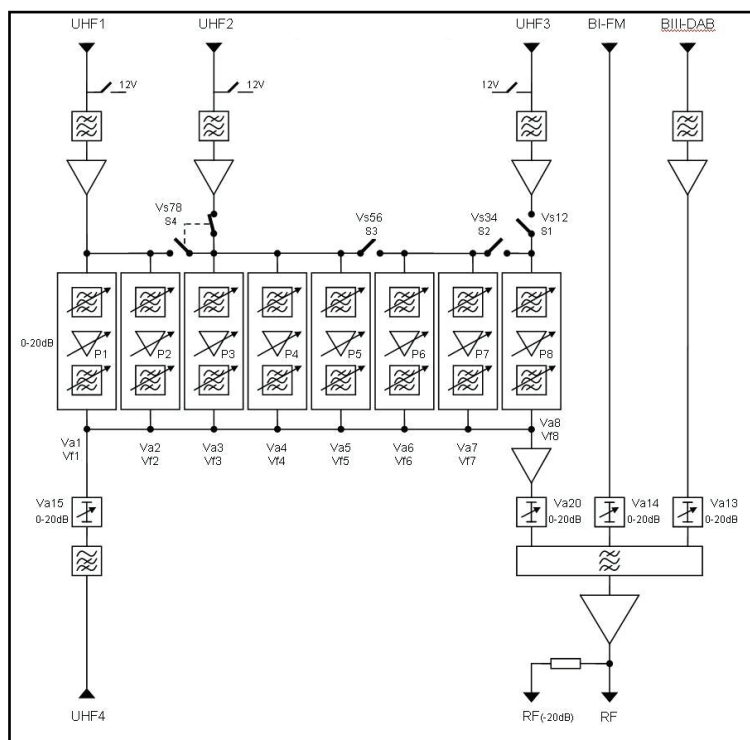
UHF1
UHF2
UHF3
BI-FM
BIII-DAB
12V
12V
12V
Vs78
S4
Vs56
S3
Vs34
S2
Vs12
S1
0-20dB
P1
P2
P3
P4
P5
P6
P7
P8
Va1
Vf1
Va2
Vf2
Va3
Vf3
Va4
Vf4
Va5
Vf5
Va6
Vf6
Va7
Vf7
Va8
Vf8
Va15
0-20dB
Va20
0-20dB
Va14
0-20dB
Va13
0-20dB
UHF4
RF(-20dB)
RF